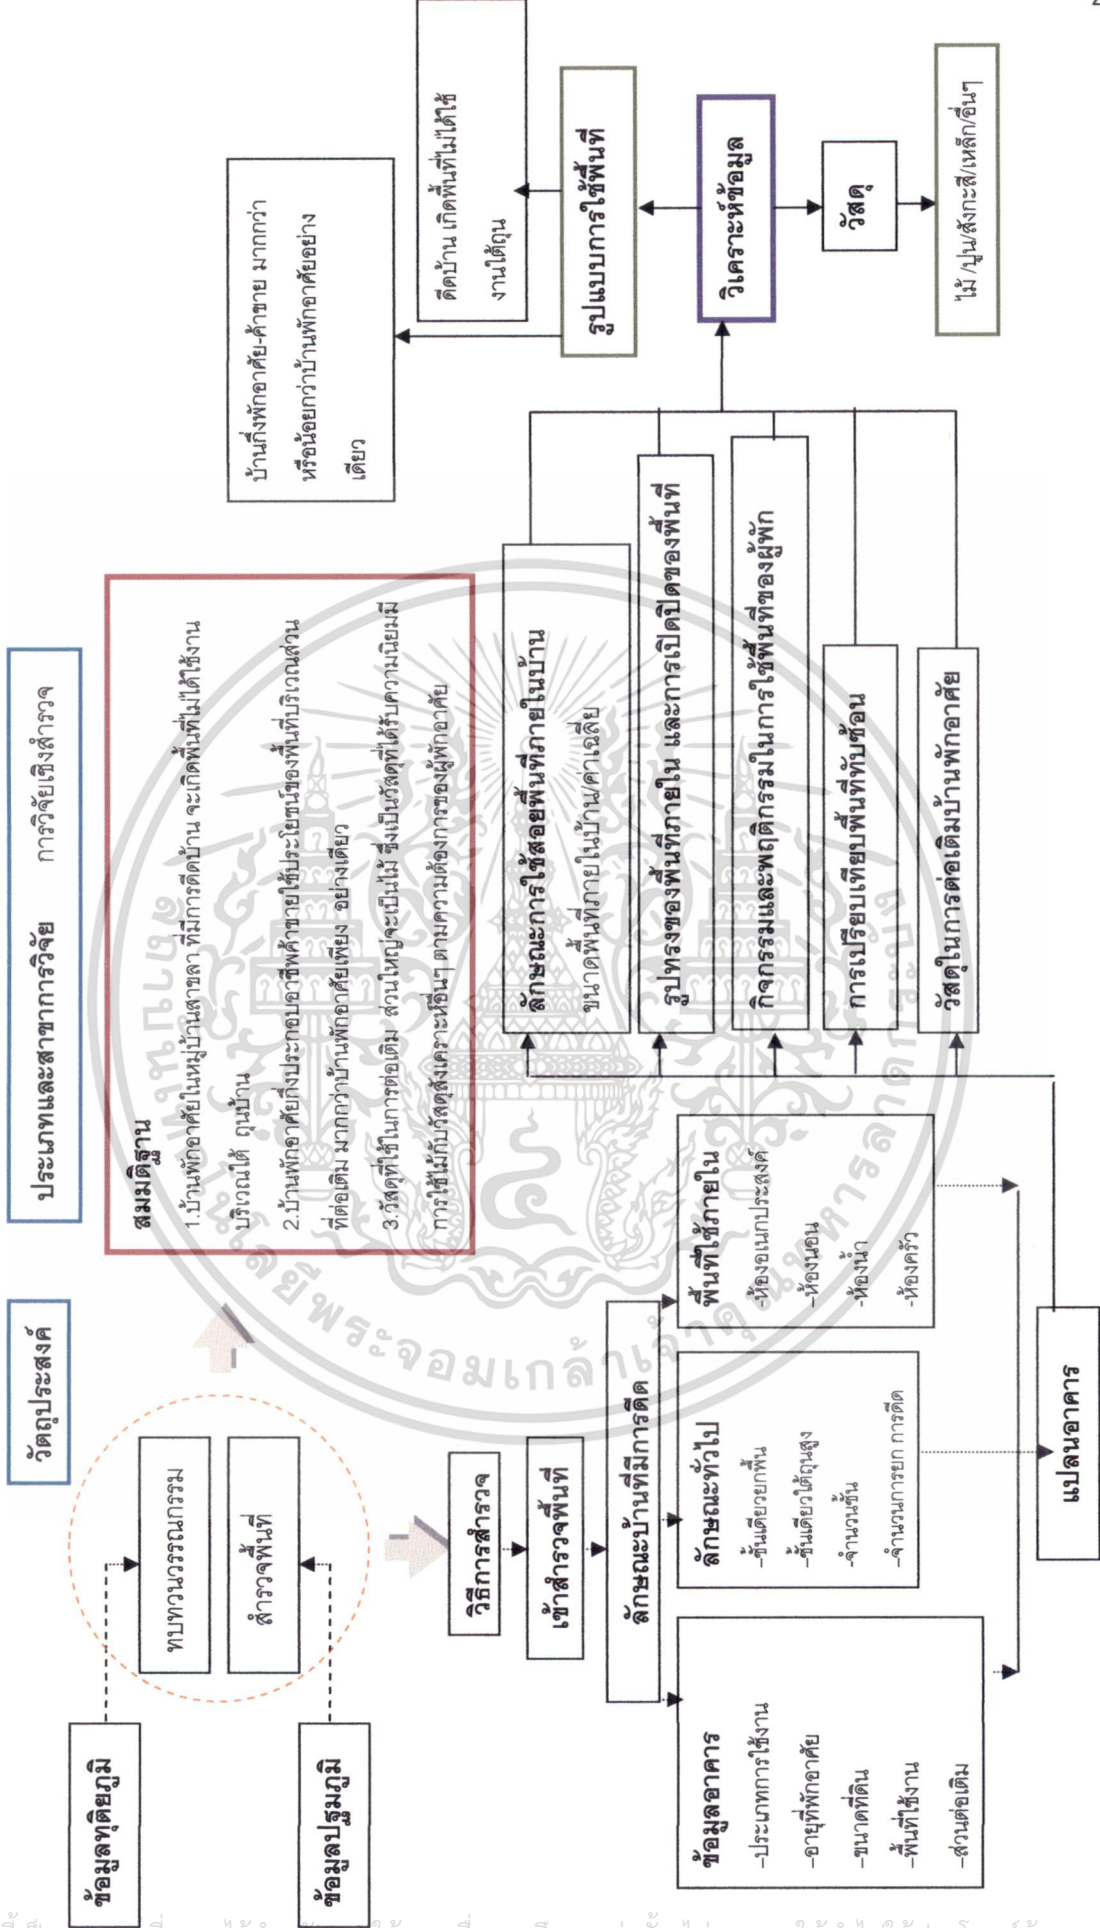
วัตถุประสงค์

ประเภทและสาขาการวิจัย การวิจัยเชิงสำรวจ

ข้อมูลทุติยภูมิ

ทบทวนวรรณกรรม

ข้อมูลปฐมภูมิ

สำรวจพื้นที่

สมมติฐาน

1.บ้านพักอาศัยในหมู่บ้านสาขลา ที่มีการดีดบ้าน จะเกิดพื้นที่ไม่ได้ใช้งานบริเวณใต้ ถุนบ้าน

2.บ้านพักอาศัยกึ่งประกอบอาชีพค้าขายใช้ประโยชน์ของพื้นที่บริเวณส่วนที่ต่อเติม มากกว่าบ้านพักอาศัยเพียง อย่างเดียว

3.วัสดุที่ใช้ในการต่อเติม ส่วนใหญ่จะเป็นไม้ ซึ่งเป็นวัสดุที่ได้รับความนิยมมีการใช้ มากับวัสดุสังเคราะห์อื่นๆ ตามความต้องการของผู้พักอาศัย

วิธีการสำรวจ

เข้าสำรวจพื้นที่

ลักษณะบ้านที่มีการดีด

ข้อมูลอาคาร
-ประเภทการใช้งาน
-อายุที่พักอาศัย
-ขนาดที่ดิน
-พื้นที่ใช้งาน
-ส่วนต่อเติม

ลักษณะทั่วไป
-ชั้นเดียวยกพื้น
-ชั้นเดียวใต้ถุนสูง
-จำนวนชั้น
-จำนวนการยก การดีด

พื้นที่ใช้ภายใน
-ห้องอเนกประสงค์
-ห้องนอน
-ห้องน้ำ
-ห้องครัว

แปลนอาคาร

ลักษณะการใช้สอยพื้นที่ภายในบ้าน
ขนาดพื้นที่ภายในบ้าน/ศาลเฉลี่ย

รูปทรงของพื้นที่ภายใน และการเปิดปิดของพื้นที่

กิจกรรมและพฤติกรรมในการใช้พื้นที่ของผู้พัก

การเปรียบเทียบพื้นที่ทับซ้อน

วัสดุในการต่อเติมบ้านพักอาศัย

วิเคราะห์ข้อมูล

รูปแบบการใช้พื้นที่

บ้านกึ่งพักอาศัย-ค้าขาย มากกว่าหรือน้อยกว่าบ้านพักอาศัยอย่างเดียว

ดีดบ้าน เกิดพื้นที่ไม่ได้ใช้งานใต้ถุน

วัสดุ

ไม้ /ปูน/สังกะสี/เหล็ก/อื่นๆ